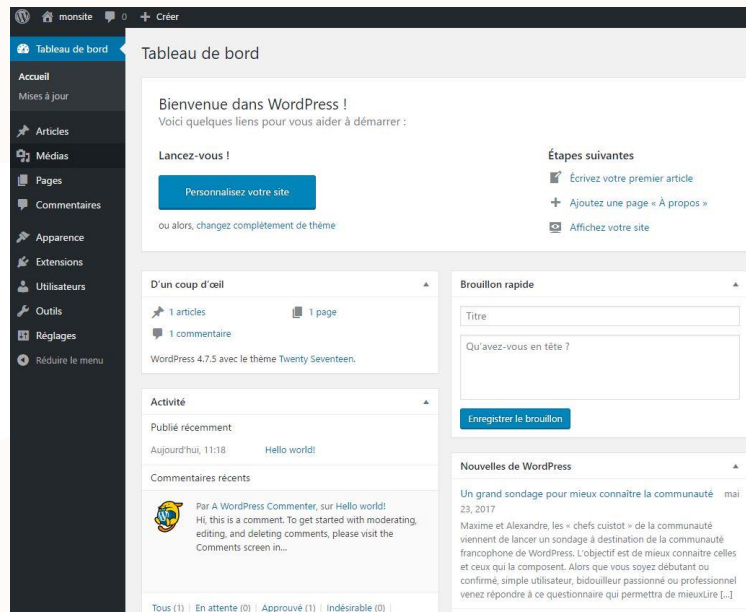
monsite 0 + Créer

Tableau de bord
Accueil
Mises à jour
Articles
Médias
Pages
Commentaires
Apparence
Extensions
Utilisateurs
Outils
Réglages
Réduire le menu

Tableau de bord

Bienvenue dans WordPress !
Voici quelques liens pour vous aider à démarrer :

Lancez-vous !
Personnalisez votre site
ou alors, changez complètement de thème

Étapes suivantes
Écrivez votre premier article
Ajoutez une page « À propos »
Affichez votre site

D'un coup d'œil
1 articles
1 page
1 commentaire
WordPress 4.7.5 avec le thème Twenty Seventeen.

Brouillon rapide
Titre
Qu'avez-vous en tête ?
Enregistrer le brouillon

Activité
Publié récemment
Aujourd'hui, 11:18 Hello world!
Commentaires récents
Par A WordPress Commenter, sur Hello world!
Hi, this is a comment. To get started with moderating, editing, and deleting comments, please visit the Comments screen in…
Tous (1) | En attente (0) | Approuvé (1) | Indésirable (0) |

Nouvelles de WordPress
Un grand sondage pour mieux connaître la communauté mai 23, 2017
Maxime et Alexandre, les « chefs cuistot » de la communauté viennent de lancer un sondage à destination de la communauté francophone de WordPress. L'objectif est de mieux connaitre celles et ceux qui la composent. Alors que vous soyez débutant ou confirmé, simple utilisateur, bidouilleur passionné ou professionnel venez répondre à ce questionnaire qui permettra de mieuxLire […]